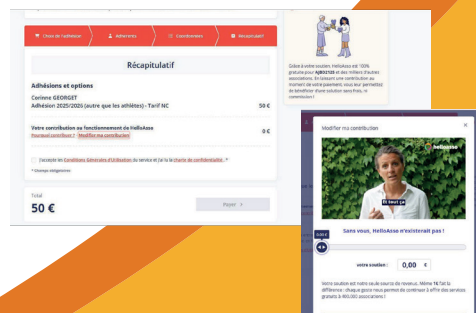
Choix de l'adhésion
Adhérents
Coordonnées
Récapitulatif

Récapitulatif

Adhésions et options

Corinne GEORGET
Adhésion 2025/2026 (autre que les athlètes) - Tarif NC
50 €

Votre contribution au fonctionnement de HelloAsso
0 €
Pourquoi contribuer ? Modifier ma contribution

J'accepte les Conditions Générales d'Utilisation du service et j'ai lu la charte de confidentialité. *

* Champs obligatoires

Total
50 €
Payer

Grâce à votre soutien, HelloAsso est 100% gratuite pour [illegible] et des milliers d'autres associations. En laissant une contribution au moment de votre paiement, vous leur permettez de bénéficier d'une solution sans frais. Je contribue !

Modifier ma contribution
×
helloasso
Et tout ça
Sans vous, HelloAsso n'existerait pas !
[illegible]
votre soutien : 0,00 €
Votre soutien est notre seule source de revenus. Même 1€ fait la différence : chaque geste nous permet de continuer à offrir des services gratuits à 400.000 associations !